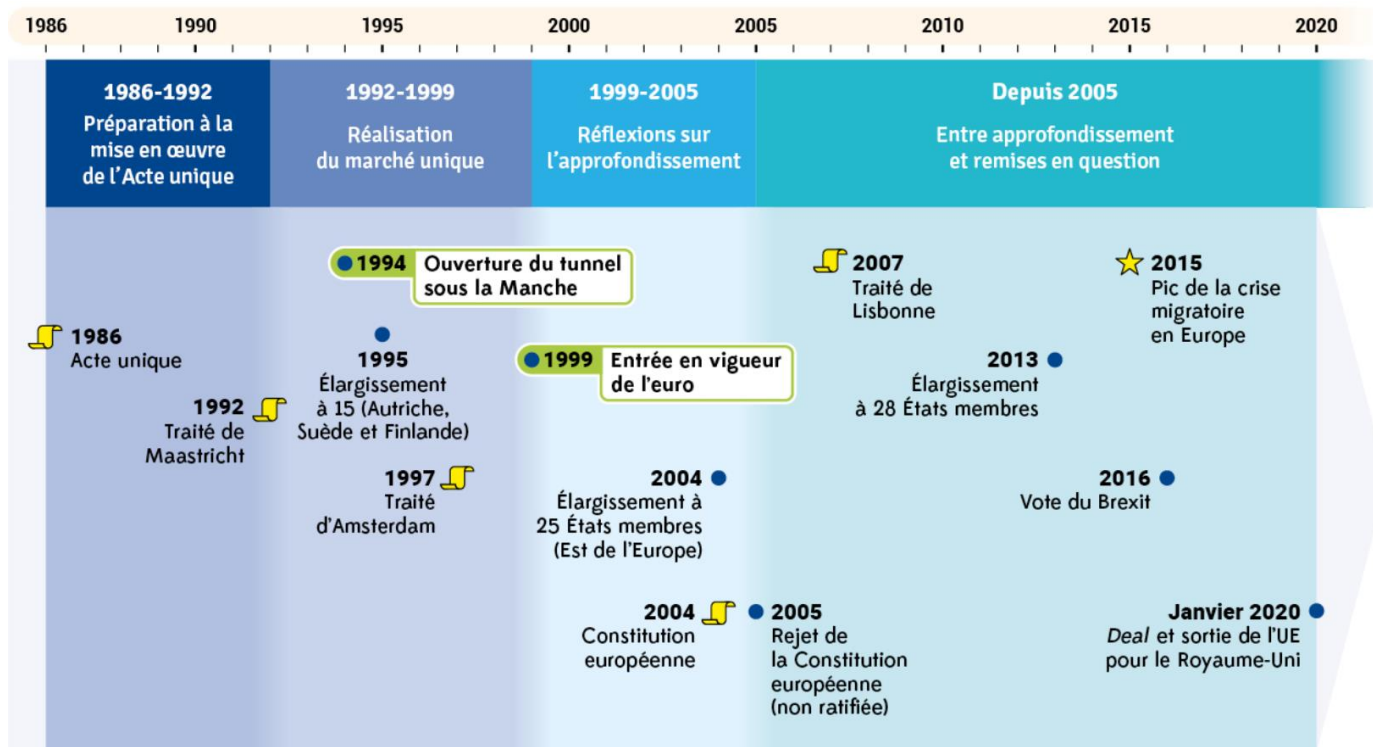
1986 1990 1995 2000 2005 2010 2015 2020

1986-1992
Préparation à la mise en œuvre de l'Acte unique

1992-1999
Réalisation du marché unique

1999-2005
Réflexions sur l'approfondissement

Depuis 2005
Entre approfondissement et remises en question

1986
Acte unique

1992
Traité de Maastricht

1994 Ouverture du tunnel sous la Manche

1995
Élargissement à 15 (Autriche, Suède et Finlande)

1997
Traité d'Amsterdam

1999 Entrée en vigueur de l'euro

2004
Élargissement à 25 États membres (Est de l'Europe)

2004
Constitution européenne

2005
Rejet de la Constitution européenne (non ratifiée)

2007
Traité de Lisbonne

2013
Élargissement à 28 États membres

2015
Pic de la crise migratoire en Europe

2016
Vote du Brexit

Janvier 2020
*Deal* et sortie de l'UE pour le Royaume-Uni